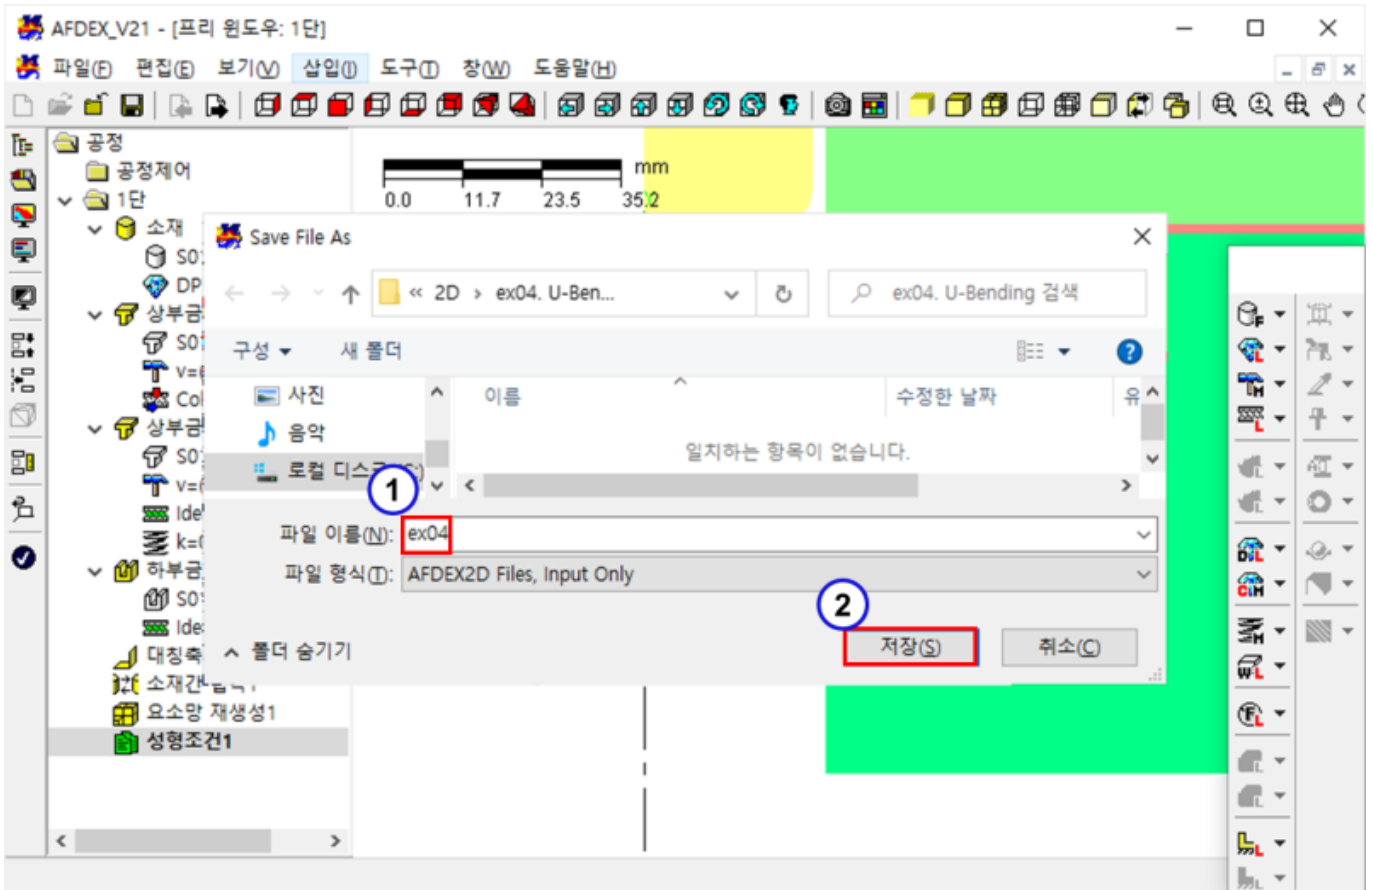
AFDEX_V21 - [프리 윈도우: 1단]

파일(F) 편집(E) 보기(V) 삽입(I) 도구(T) 창(W) 도움말(H)

공정
공정제어
1단
소재
S0
DP
상부금
S0
V=
Col
상부금
S0
V=
Ide
k=
하부금
S0
Ide
대칭축
소재간
요소망 재생성1
성형조건1

mm
0.0 11.7 23.5 35.2

Save File As

« 2D › ex04. U-Ben...
ex04. U-Bending 검색

구성 ▾ 새 폴더

사진
음악
로컬 디스크 (C:)

이름
수정한 날짜
유

일치하는 항목이 없습니다.

1

파일 이름(N): ex04
파일 형식(T): AFDEX2D Files, Input Only

2

폴더 숨기기

저장(S) 취소(C)